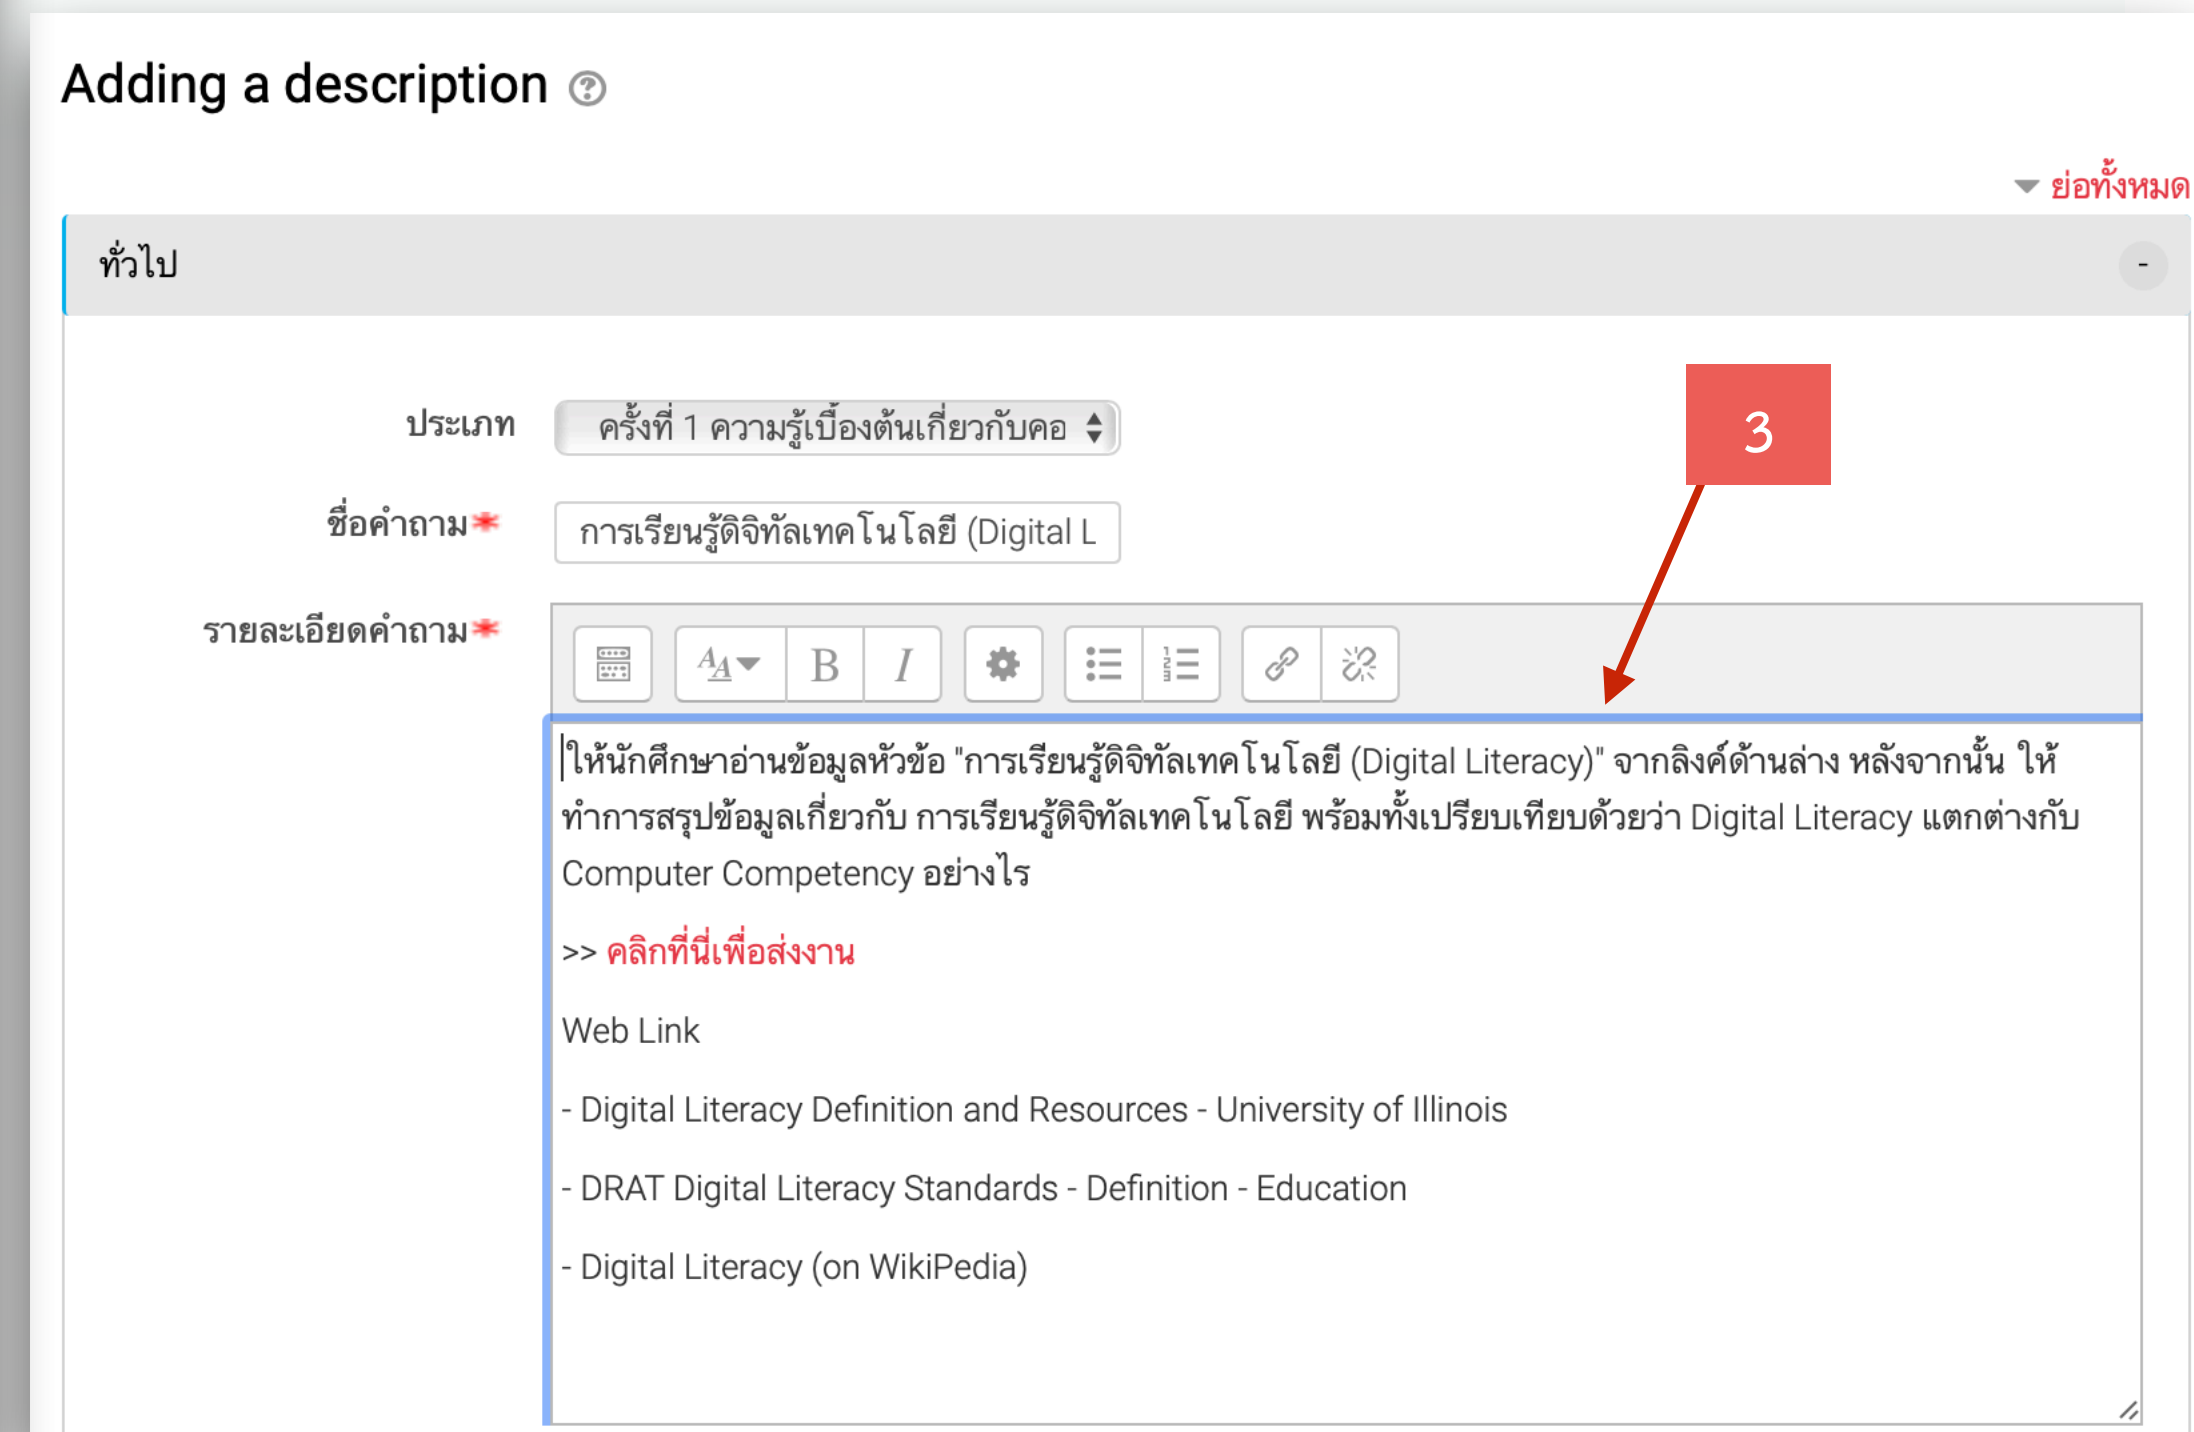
Adding a description

ย่อทั้งหมด

ทั่วไป

ประเภท ครั้งที่ 1 ความรู้เบื้องต้นเกี่ยวกับคอ

ชื่อคำถาม* การเรียนรู้ดิจิทัลเทคโนโลยี (Digital L

รายละเอียดคำถาม*

3

ให้นักศึกษาอ่านข้อมูลหัวข้อ "การเรียนรู้ดิจิทัลเทคโนโลยี (Digital Literacy)" จากลิงค์ด้านล่าง หลังจากนั้น ให้ทำการสรุปข้อมูลเกี่ยวกับ การเรียนรู้ดิจิทัลเทคโนโลยี พร้อมทั้งเปรียบเทียบด้วยว่า Digital Literacy แตกต่างกับ Computer Competency อย่างไร

>> คลิกที่นี่เพื่อส่งงาน

Web Link

- Digital Literacy Definition and Resources - University of Illinois

- DRAT Digital Literacy Standards - Definition - Education

- Digital Literacy (on WikiPedia)